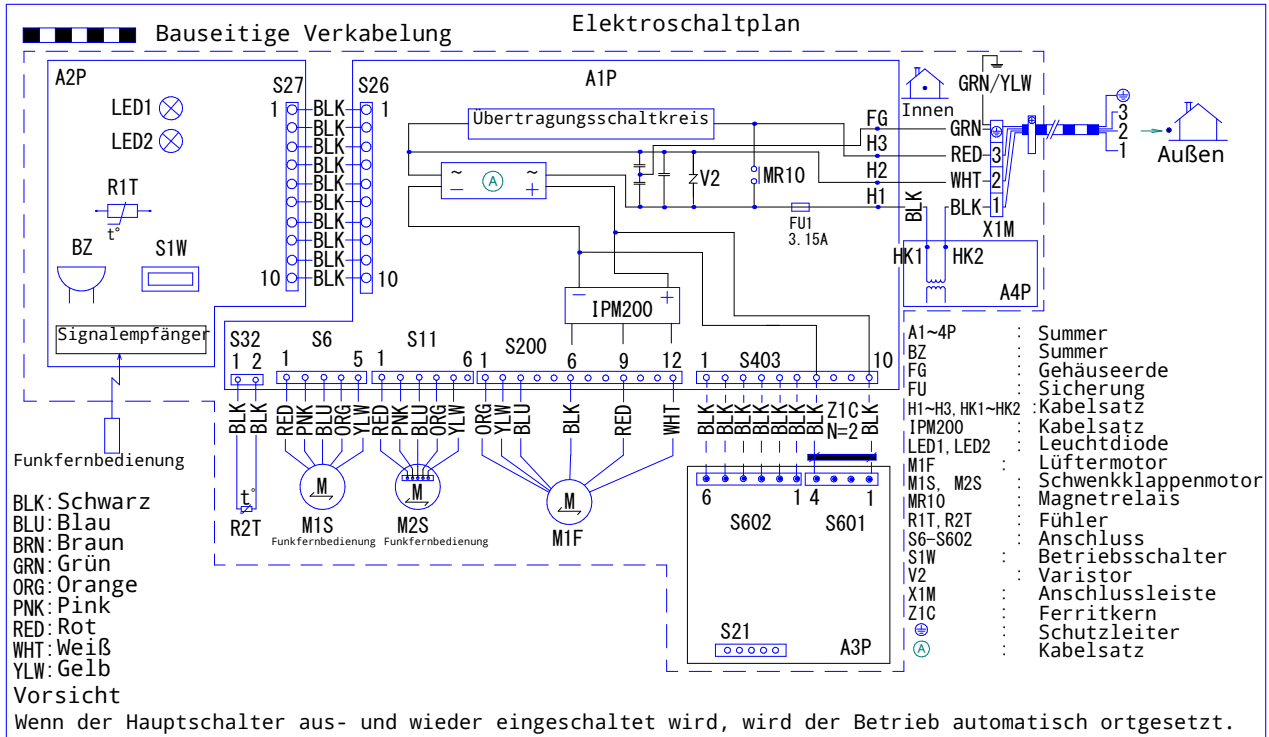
Bauseitige Verkabelung

Elektroschaltplan

A2P

LED1

LED2

R1T

t°

BZ

S1W

Signalempfänger

S27

1

10

BLK
BLK
BLK
BLK
BLK
BLK
BLK
BLK
BLK
BLK

S26

1

10

A1P

Übertragungsschaltkreis

V2

MR10

FU1
3.15A

IPM200

FG
H3
H2
H1

Innen

GRN/YLW

GRN
RED
WHT
BLK

3
2
1

X1M

BLK

3
2
1

Außen

HK1
HK2

A4P

S32
1 2

S6
1 5

S11
1 6

S200
1 6 9 12

S403
1 10

BLK BLK

RED PNK BLU ORG YLW

RED PNK BLU ORG YLW

ORG YLW BLU BLK RED WHT

BLK BLK BLK BLK BLK BLK BLK BLK

Z1C
N=2

t°
R2T

M
M1S
Funkfernbedienung

M
M2S
Funkfernbedienung

M
M1F

6 1
S602

4 1
S601

S21

A3P

Funkfernbedienung

BLK: Schwarz
BLU: Blau
BRN: Braun
GRN: Grün
ORG: Orange
PNK: Pink
RED: Rot
WHT: Weiß
YLW: Gelb

Vorsicht

| | | |
|---|---|---|
| A1~4P | : | Summer |
| BZ | : | Summer |
| FG | : | Gehäuseerde |
| FU | : | Sicherung |
| H1~H3, HK1~HK2 | : | Kabelsatz |
| IPM200 | : | Kabelsatz |
| LED1, LED2 | : | Leuchtdiode |
| M1F | : | Lüftermotor |
| M1S, M2S | : | Schwenkklappenmotor |
| MR10 | : | Magnetrelais |
| R1T, R2T | : | Fühler |
| S6~S602 | : | Anschluss |
| S1W | : | Betriebsschalter |
| V2 | : | Varistor |
| X1M | : | Anschlussleiste |
| Z1C | : | Ferritkern |
| ⏚ | : | Schutzleiter |
| Ⓐ | : | Kabelsatz |

Wenn der Hauptschalter aus- und wieder eingeschaltet wird, wird der Betrieb automatisch ortgesetzt.